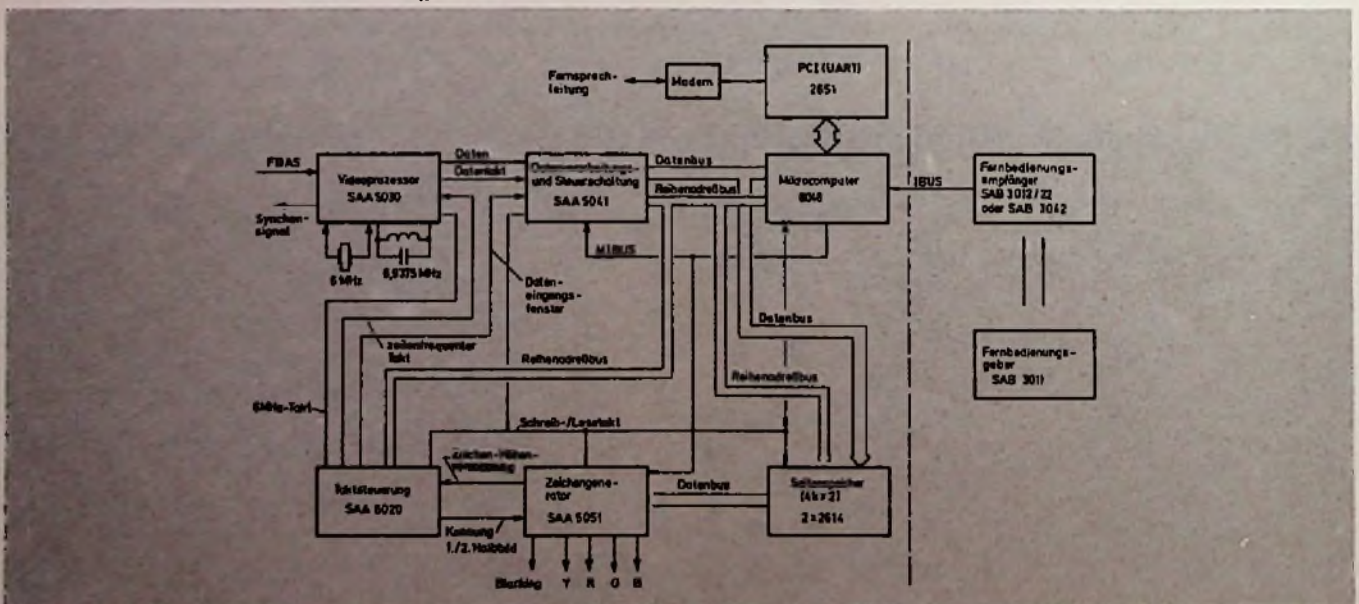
Fernsprechleitung

Modem

PCI (UART)
2651

FBAS

Daten

Datentakt

Videoprozessor
SAA 5030

Synchronsignal

6 MHz

6,9375 MHz

Datenverarbeitungs- und Steuerschaltung
SAA 5041

Datenbus

Reihenadreßbus

M-BUS

Microcomputer
8048

IBUS

Fernbedienungsempfänger
SAB 3012/22
oder SAB 3042

Fernbedienungsgeber
SAB 3011

Dateneingangsfenster

zeilenfrequenter Takt

Reihenadreßbus

Datenbus

Reihenadreßbus

6 MHz-Takt

Schreib-/Lesetakt

Zeichen-Höhen-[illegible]

Taktsteuerung
SAA 5020

Zeichengenerator
SAA 5051

Datenbus

Seitenspeicher
(4k x 2)
2 x 2614

Kennung
1./2. Halbbild

Blanking Y R G B